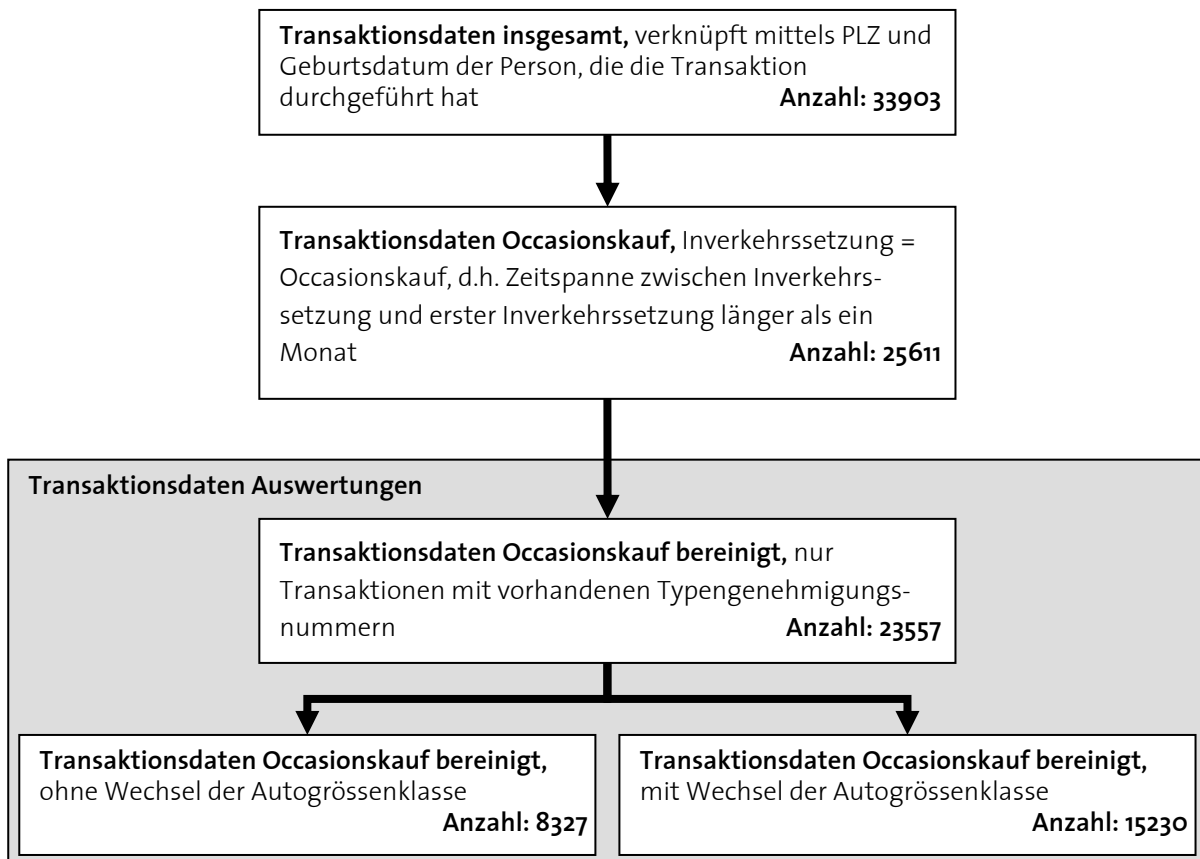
**Transaktionsdaten insgesamt,** verknüpft mittels PLZ und Geburtsdatum der Person, die die Transaktion durchgeführt hat **Anzahl: 33903**

**Transaktionsdaten Occasionskauf,** Inverkehrssetzung = Occasionskauf, d.h. Zeitspanne zwischen Inverkehrssetzung und erster Inverkehrssetzung länger als ein Monat **Anzahl: 25611**

**Transaktionsdaten Auswertungen**

**Transaktionsdaten Occasionskauf bereinigt,** nur Transaktionen mit vorhandenen Typengenehmigungsnummern **Anzahl: 23557**

**Transaktionsdaten Occasionskauf bereinigt,** ohne Wechsel der Autogrössenklasse **Anzahl: 8327**

**Transaktionsdaten Occasionskauf bereinigt,** mit Wechsel der Autogrössenklasse **Anzahl: 15230**